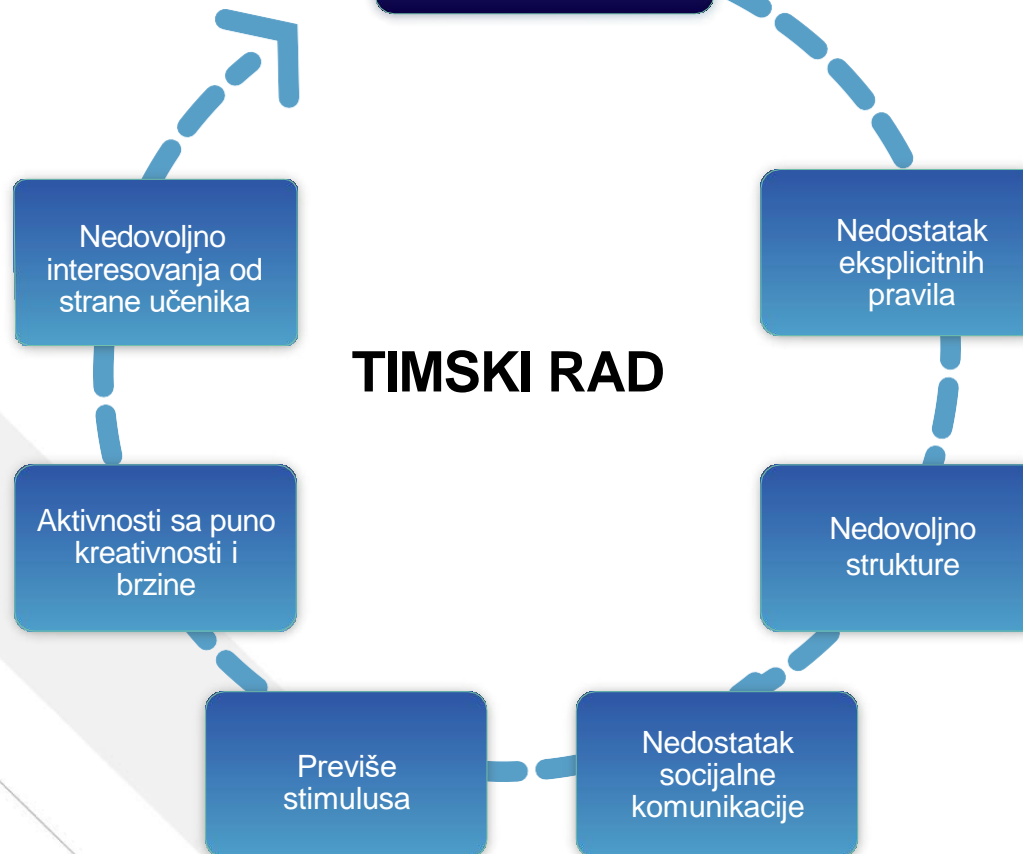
TIMSKI RAD

Nedostatak eksplicitnih pravila

Nedovoljno strukture

Nedostatak socijalne komunikacije

Previše stimulusa

Aktivnosti sa puno kreativnosti i brzine

Nedovoljno interesovanja od strane učenika